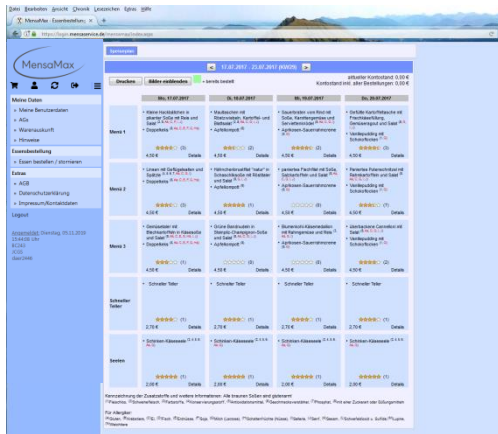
Datei Bearbeiten Ansicht Chronik Lesezeichen Extras Hilfe

MensaMax - Essensbestellung

https://login.mensaservice.de/mensamax/index.aspx

MensaMax

Meine Daten
» Meine Benutzerdaten
» AGs
» Warenauskunft
» Hinweise

Essensbestellung
» Essen bestellen / stornieren

Extras
» AGB
» Datenschutzerklärung
» Impressum/Kontaktdaten

Logout

Speiseplan

17.07.2017 - 23.07.2017 (KW29)

Drucken | Bilder ausblenden | = bereits bestellt

aktueller Kontostand 0,00 €
Kontostand inkl. aller Bestellungen 0,00 €

| | Mo, 17.07.2017 | Di, 18.07.2017 | Mi, 19.07.2017 | Do, 20.07.2017 |
|---|---|---|---|---|
| Menü 1 | • Meine Hackbällchen in pikanter Soße mit Reis und Salat<br>• Doppelkeks<br>(3) 4,50 € Details | • Maultaschen mit Rösti-zwiebeln, Kartoffel- und Blattsalat<br>• Apfelkompott<br>(2) 4,50 € Details | • Sauerbraten vom Rind mit Soße, Karottengemüse und Serviettenknödel<br>• Aprikosen-Sauerrahmcreme<br>(2) 4,50 € Details | • Gefüllte Kartoffeltasche mit Frischkäsefüllung, Gemüseragout und Salat<br>• Vanillepudding mit Schokoflocken<br>(2) 4,50 € Details |
| Menü 2 | • Linsen mit Geflügelsaiten und Spätzle<br>• Doppelkeks<br>(2) 4,50 € Details | • Hähnchenbrustfilet "natur" in Schnittlauchsoße mit Risottoreis und Salat<br>• Apfelkompott<br>(1) 4,50 € Details | • panierter Fischfilet mit Soße, Salzkartoffeln und Salat<br>• Aprikosen-Sauerrahmcreme<br>(0) 4,50 € Details | • Paniertes Putenschnitzel mit Rahmkartoffeln und Salat<br>• Vanillepudding mit Schokoflocken<br>(1) 4,50 € Details |
| Menü 3 | • Gemüsebratlinge mit Bärlauchsoße, Kartoffeln in Käsesoße und Salat<br>• Doppelkeks<br>(1) 4,50 € Details | • Grüne Bandnudeln in Spinat-Champignon-Soße und Salat<br>• Apfelkompott<br>(0) 4,50 € Details | • Blumenkohl-Käsemedaillon mit Kräuterreis und Reis<br>• Aprikosen-Sauerrahmcreme<br>(1) 4,50 € Details | • Überbackene Cannelloni mit Gemüsefüllung und Salat<br>• Vanillepudding mit Schokoflocken<br>(2) 4,50 € Details |
| Schneller Teller | • Schneller Teller<br>(1) 2,70 € Details | • Schneller Teller<br>(1) 2,70 € Details | • Schneller Teller<br>(1) 2,70 € Details | • Schneller Teller<br>(1) 2,70 € Details |
| Seelen | • Schinken-Käseseele<br>(1) 2,00 € Details | • Schinken-Käseseele<br>(1) 2,00 € Details | • Schinken-Käseseele<br>(1) 2,00 € Details | • Schinken-Käseseele<br>(1) 2,00 € Details |

Kennzeichnung der Zusatzstoffe und weitere Informationen: Alle braunen Soßen sind glutenhaltig
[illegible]

Für Allergiker:
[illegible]